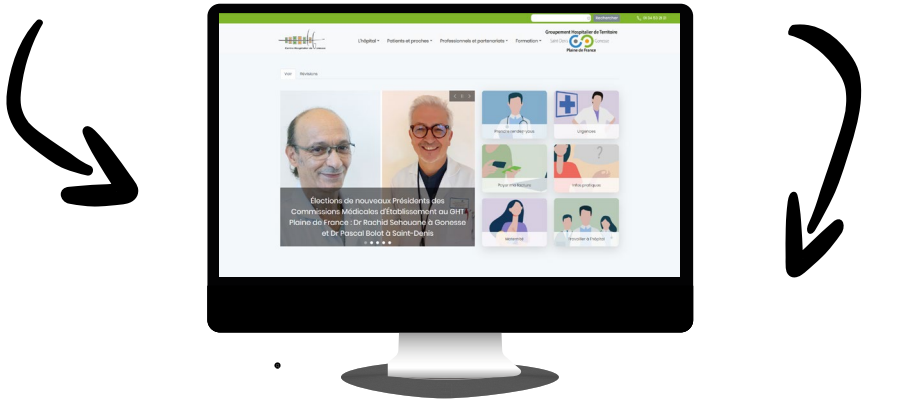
Rechercher

L'hôpital • Patients et proches • Professionnels et partenariats • Formation •

Groupement Hospitalier de Territoire
Plaine de France

Voir Résidents

Élections de nouveaux Présidents des Commissions Médicales d'Établissement au GHT Plaine de France : Dr Rachid Sehouane à Gonesse et Dr Pascal Bolot à Saint-Denis

Prendre rendez-vous
Urgences
Payer ma facture
Infos pratiques
Maternité
Travailler à l'hôpital